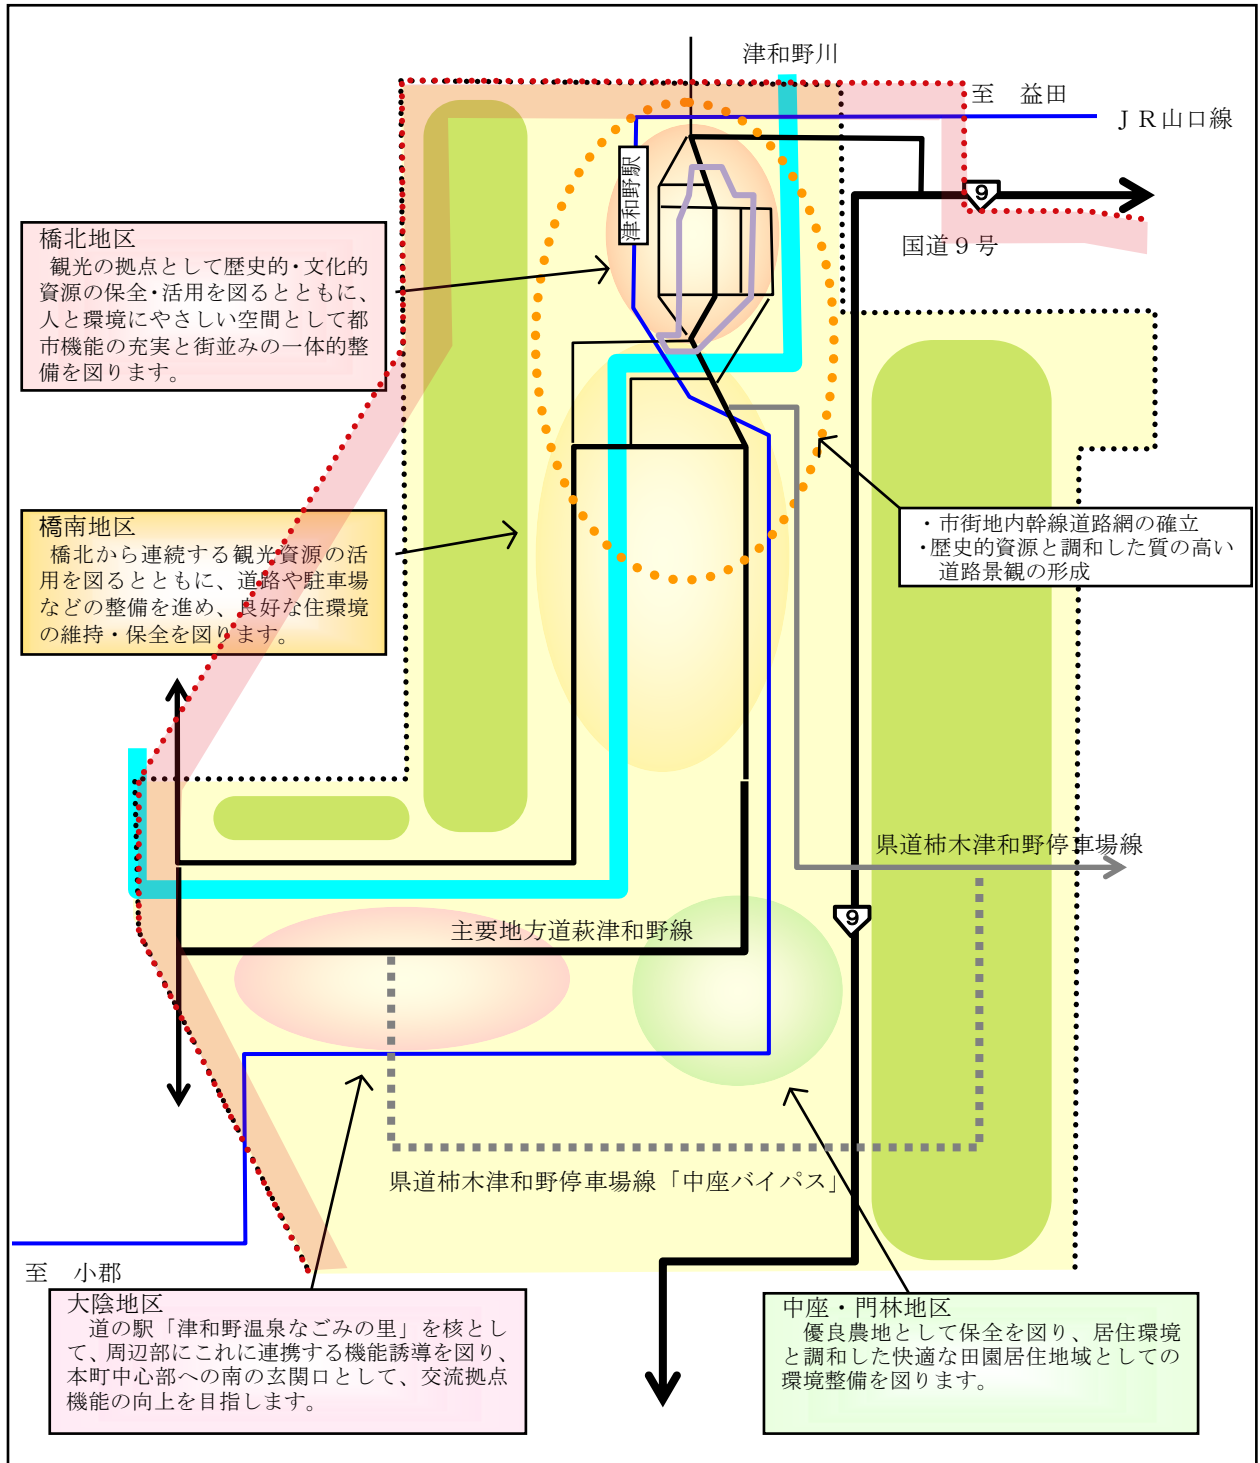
津和野川

至　益田

ＪＲ山口線

津和野駅

9

国道９号

橋北地区
観光の拠点として歴史的・文化的資源の保全・活用を図るとともに、人と環境にやさしい空間として都市機能の充実と街並みの一体的整備を図ります。

橋南地区
橋北から連続する観光資源の活用を図るとともに、道路や駐車場などの整備を進め、良好な住環境の維持・保全を図ります。

・市街地内幹線道路網の確立
・歴史的資源と調和した質の高い道路景観の形成

県道柿木津和野停車場線

9

主要地方道萩津和野線

県道柿木津和野停車場線「中座バイパス」

至　小郡

大陰地区
道の駅「津和野温泉なごみの里」を核として、周辺部にこれに連携する機能誘導を図り、本町中心部への南の玄関口として、交流拠点機能の向上を目指します。

中座・門林地区
優良農地として保全を図り、居住環境と調和した快適な田園居住地域としての環境整備を図ります。